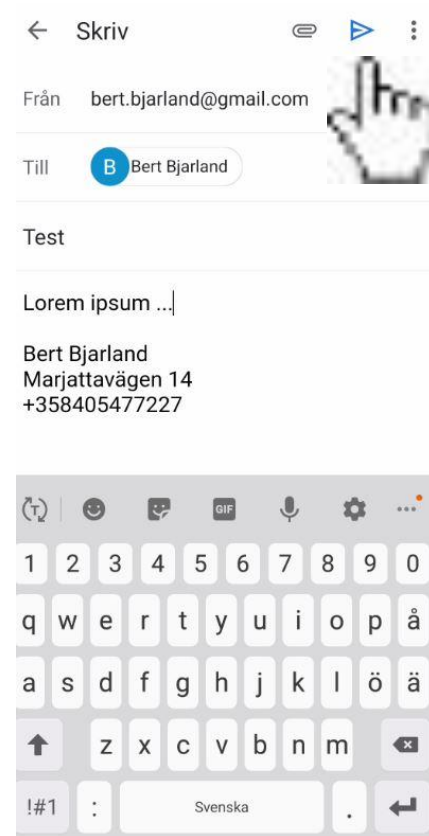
Skriv

Från bert.bjarland@gmail.com

Till B Bert Bjarland

Test

Lorem ipsum ...

Bert Bjarland
Marjattavägen 14
+358405477227

GIF

1 2 3 4 5 6 7 8 9 0
q w e r t y u i o p å
a s d f g h j k l ö ä
z x c v b n m
!#1 : Svenska .